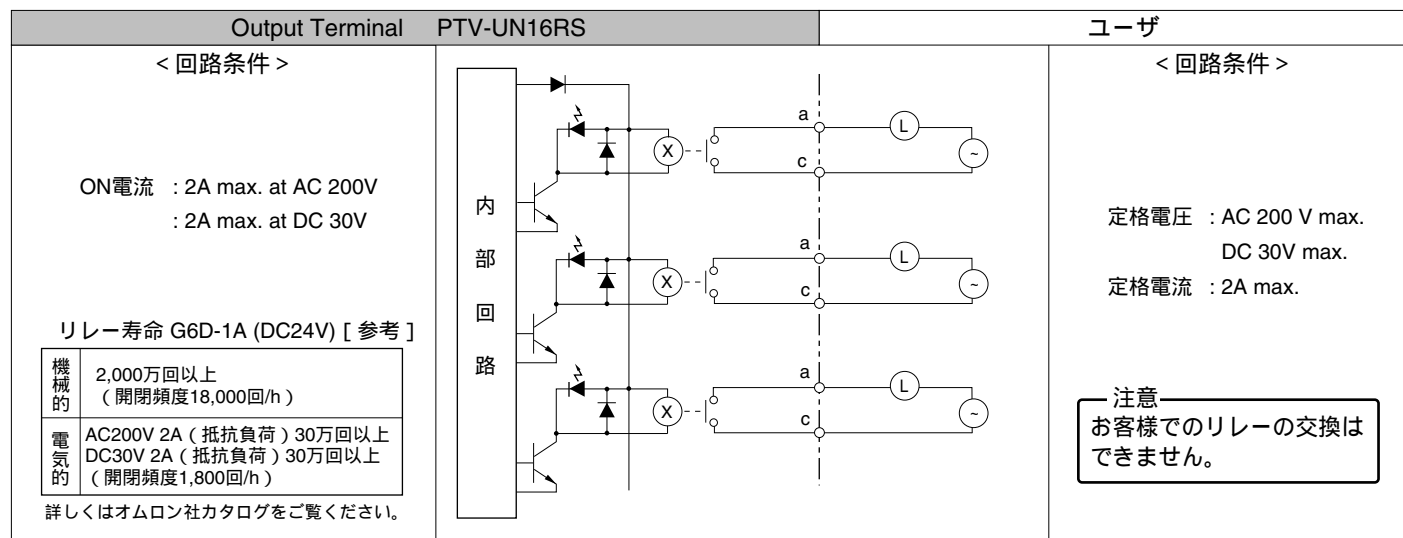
Output Terminal PTV-UN16RS

ユーザ

< 回路条件 >

ON電流 : 2A max. at AC 200V
: 2A max. at DC 30V

リレー寿命 G6D-1A (DC24V) [ 参考 ]

| 機械的 | 2,000万回以上 (開閉頻度18,000回/h) |
|---|---|
| 電気的 | AC200V 2A(抵抗負荷)30万回以上 DC30V 2A(抵抗負荷)30万回以上 (開閉頻度1,800回/h) |

詳しくはオムロン社カタログをご覧ください。

内部回路

X a c L ~

X a c L ~

X a c L ~

< 回路条件 >

定格電圧 : AC 200 V max.
DC 30V max.
定格電流 : 2A max.

注意
お客様でのリレーの交換はできません。